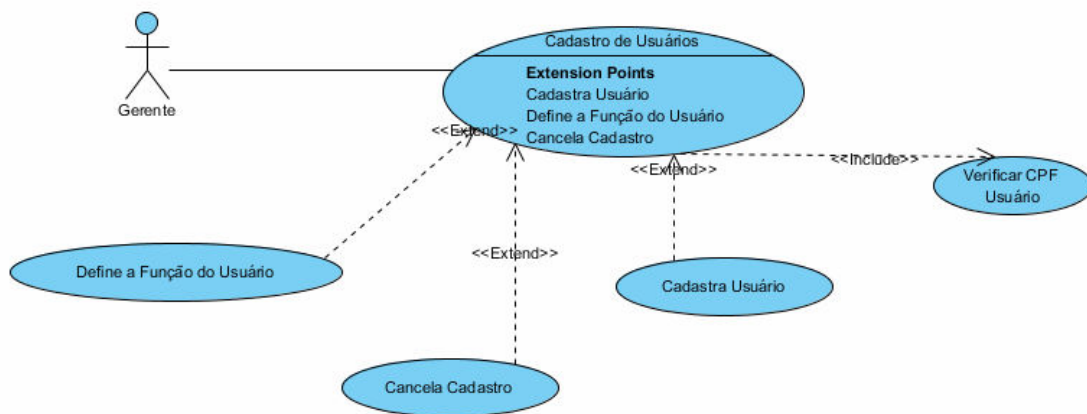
Gerente

Cadastro de Usuários

**Extension Points**
Cadastra Usuário
Define a Função do Usuário
Cancela Cadastro

<<Extend>>

<<Extend>>

<<Include>>

Verificar CPF Usuário

<<Extend>>

Define a Função do Usuário

Cadastra Usuário

Cancela Cadastro